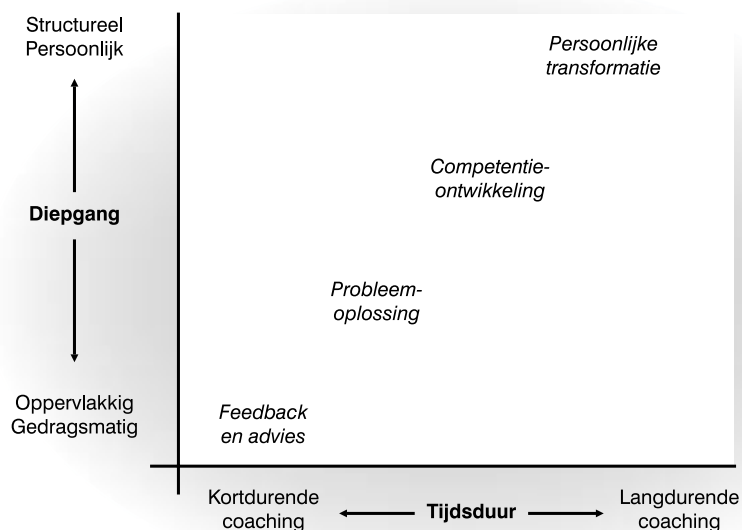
Structureel
Persoonlijk

Diepgang

Oppervlakkig
Gedragsmatig

Persoonlijke transformatie

Competentie-ontwikkeling

Probleem-oplossing

Feedback en advies

Kortdurende coaching

Tijdsduur

Langdurende coaching